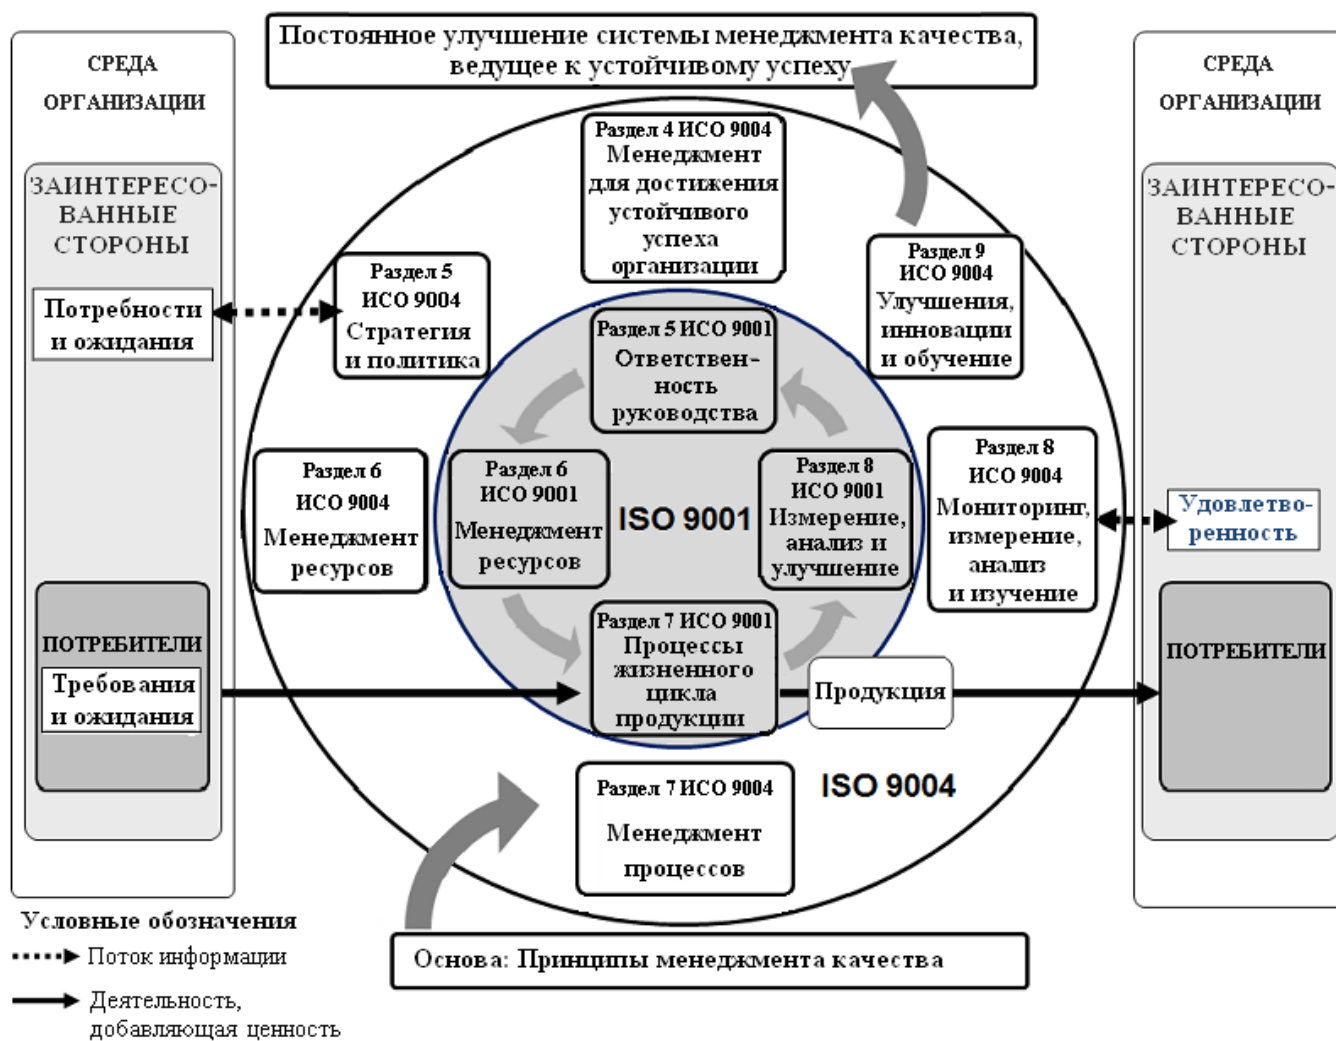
Постоянное улучшение системы менеджмента качества, ведущее к устойчивому успеху

СРЕДА ОРГАНИЗАЦИИ

ЗАИНТЕРЕСОВАННЫЕ СТОРОНЫ

Потребности и ожидания

ПОТРЕБИТЕЛИ

Требования и ожидания

Раздел 4 ИСО 9004 Менеджмент для достижения устойчивого успеха организации

Раздел 5 ИСО 9004 Стратегия и политика

Раздел 9 ИСО 9004 Улучшения, инновации и обучение

Раздел 5 ИСО 9001 Ответственность руководства

Раздел 6 ИСО 9004 Менеджмент ресурсов

Раздел 6 ИСО 9001 Менеджмент ресурсов

ISO 9001

Раздел 8 ИСО 9001 Измерение, анализ и улучшение

Раздел 8 ИСО 9004 Мониторинг, измерение, анализ и изучение

Раздел 7 ИСО 9001 Процессы жизненного цикла продукции

Продукция

Раздел 7 ИСО 9004 Менеджмент процессов

ISO 9004

СРЕДА ОРГАНИЗАЦИИ

ЗАИНТЕРЕСОВАННЫЕ СТОРОНЫ

Удовлетворенность

ПОТРЕБИТЕЛИ

Основа: Принципы менеджмента качества

Условные обозначения

Поток информации

Деятельность, добавляющая ценность